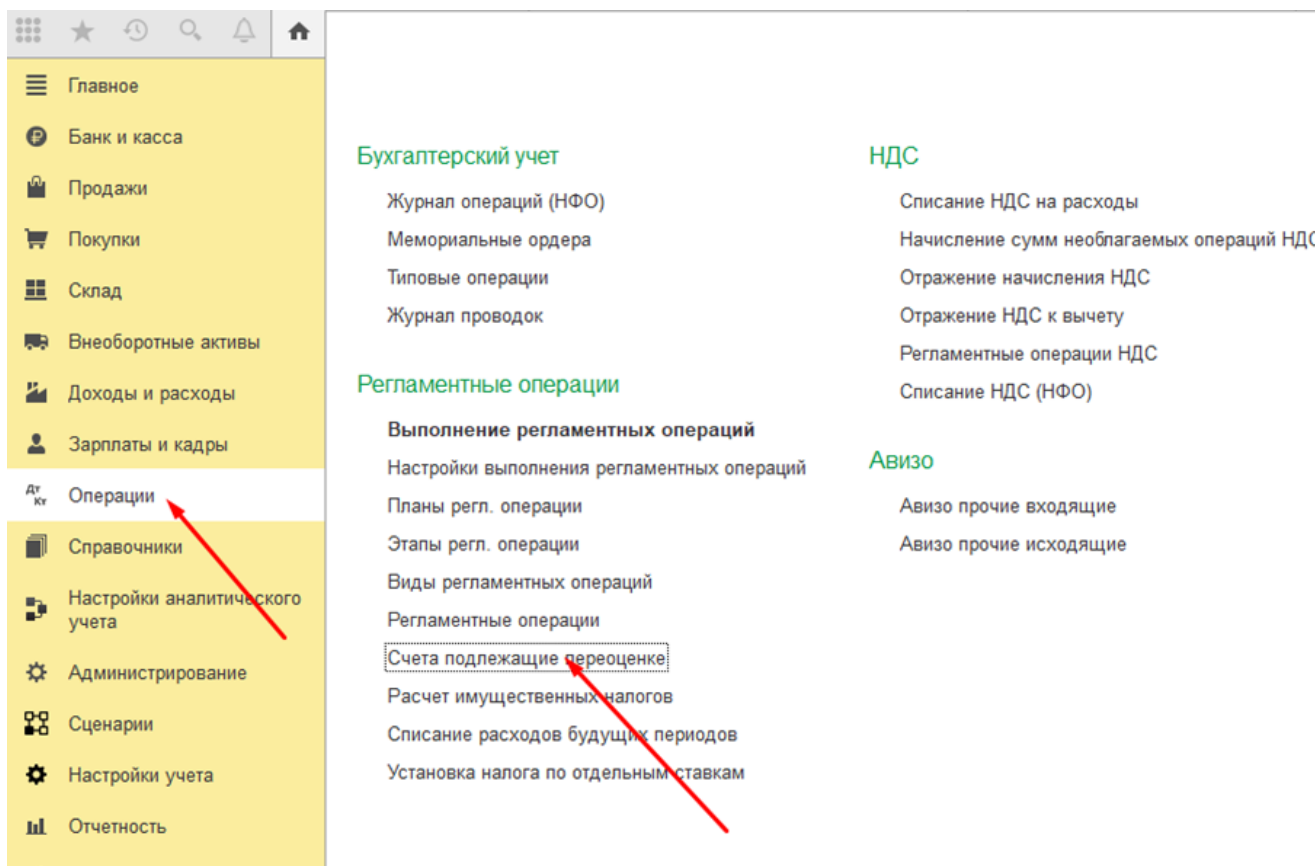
Главное
Банк и касса
Продажи
Покупки
Склад
Внеоборотные активы
Доходы и расходы
Зарплаты и кадры
Дт Кт Операции
Справочники
Настройки аналитического учета
Администрирование
Сценарии
Настройки учета
Отчетность

Бухгалтерский учет
Журнал операций (НФО)
Мемориальные ордера
Типовые операции
Журнал проводок

Регламентные операции
Выполнение регламентных операций
Настройки выполнения регламентных операций
Планы регл. операции
Этапы регл. операции
Виды регламентных операций
Регламентные операции
Счета подлежащие переоценке
Расчет имущественных налогов
Списание расходов будущих периодов
Установка налога по отдельным ставкам

НДС
Списание НДС на расходы
Начисление сумм необлагаемых операций НДС
Отражение начисления НДС
Отражение НДС к вычету
Регламентные операции НДС
Списание НДС (НФО)

Авизо
Авизо прочие входящие
Авизо прочие исходящие